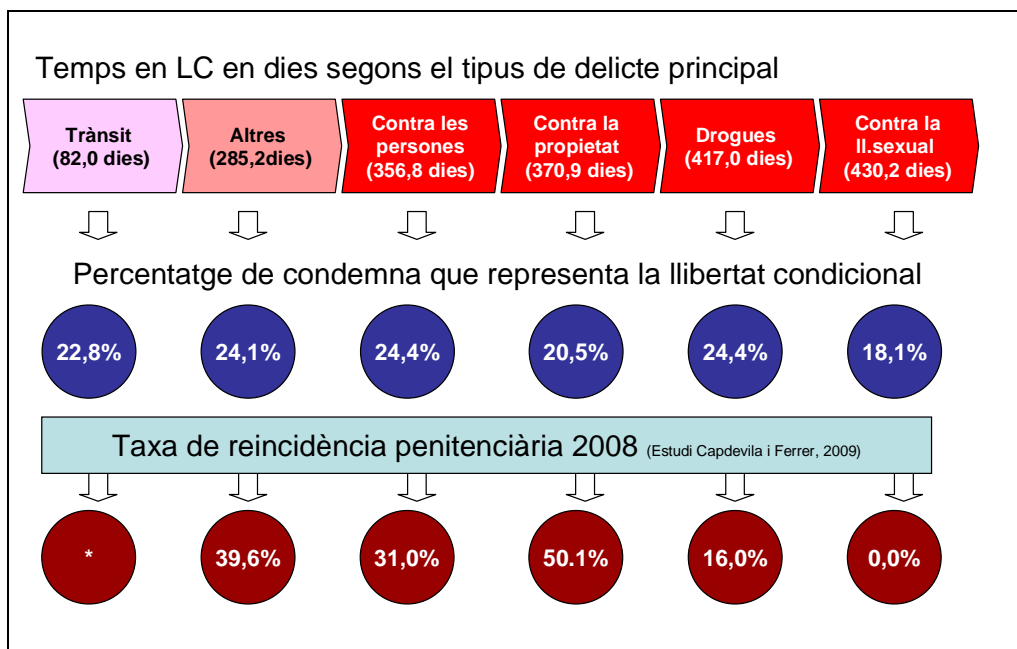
Temps en LC en dies segons el tipus de delicte principal

Trànsit (82,0 dies)

Altres (285,2dies)

Contra les persones (356,8 dies)

Contra la propietat (370,9 dies)

Drogues (417,0 dies)

Contra la ll.sexual (430,2 dies)

Percentatge de condemna que representa la llibertat condicional

22,8%

24,1%

24,4%

20,5%

24,4%

18,1%

Taxa de reincidència penitenciària 2008 (Estudi Capdevila i Ferrer, 2009)

*

39,6%

31,0%

50.1%

16,0%

0,0%